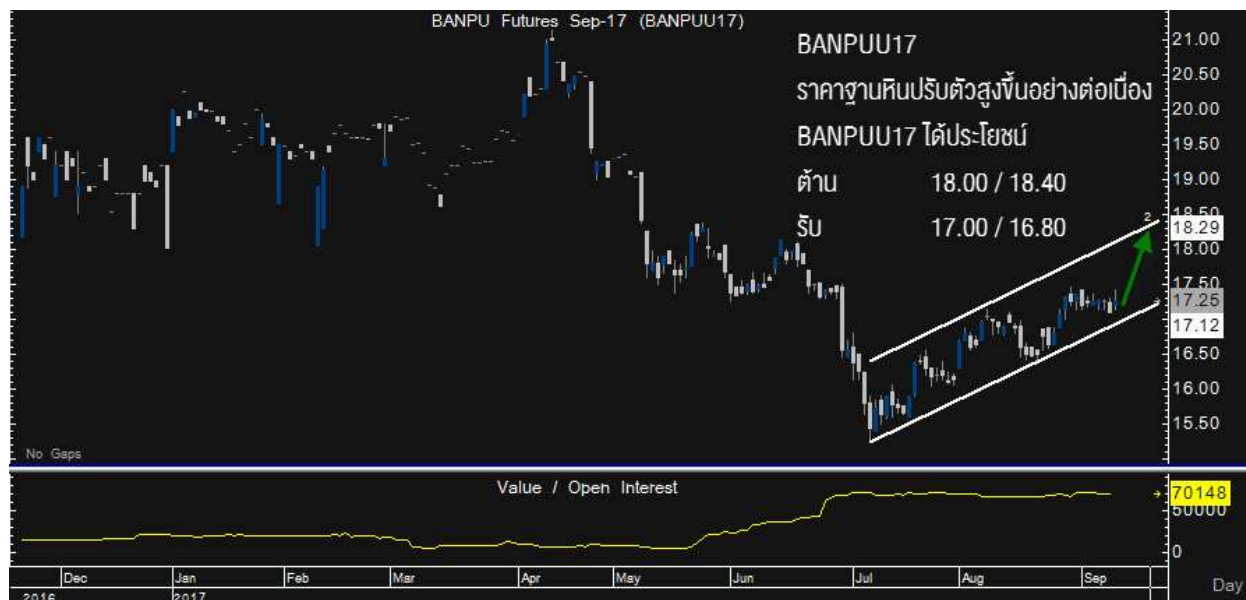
BANPU Futures Sep-17 (BANPUU17)

BANPUU17

ราคาฐานหินปรับตัวสูงขึ้นอย่างต่อเนื่อง

BANPUU17 ได้ประโยชน์

ต้าน 18.00 / 18.40

รับ 17.00 / 16.80

21.00
20.50
20.00
19.50
19.00
18.29
18.00
17.25
17.12
16.50
16.00
15.50

No Gaps

Value / Open Interest

70148
50000
0

Dec Jan Feb Mar Apr May Jun Jul Aug Sep

2016 2017

Day